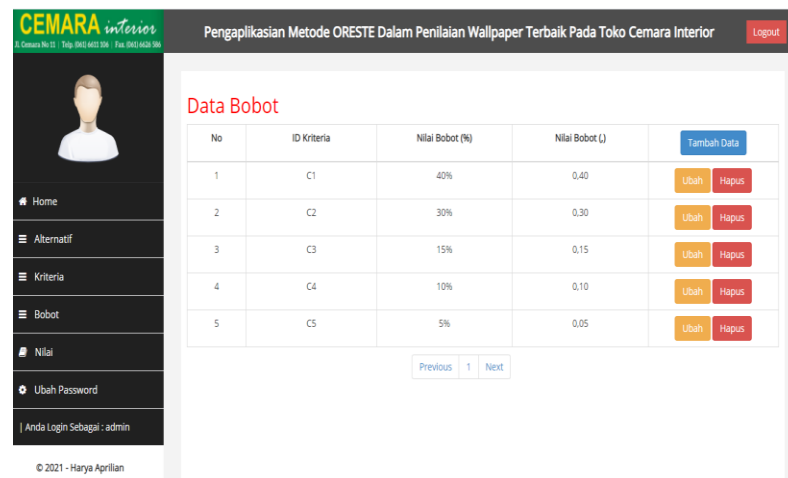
CEMARA interior
Jl. Cemara No 11 | Telp. (061) 6631 106 | Fax. (061) 6626 586

Pengaplikasian Metode ORESTE Dalam Penilaian Wallpaper Terbaik Pada Toko Cemara Interior

Logout

Home

Alternatif

Kriteria

Bobot

Nilai

Ubah Password

| Anda Login Sebagai : admin

© 2021 - Harya Aprilian

Data Bobot

| No | ID Kriteria | Nilai Bobot (%) | Nilai Bobot (,) | Tambah Data |
|---|---|---|---|---|
| 1 | C1 | 40% | 0,40 | Ubah Hapus |
| 2 | C2 | 30% | 0,30 | Ubah Hapus |
| 3 | C3 | 15% | 0,15 | Ubah Hapus |
| 4 | C4 | 10% | 0,10 | Ubah Hapus |
| 5 | C5 | 5% | 0,05 | Ubah Hapus |

Previous 1 Next